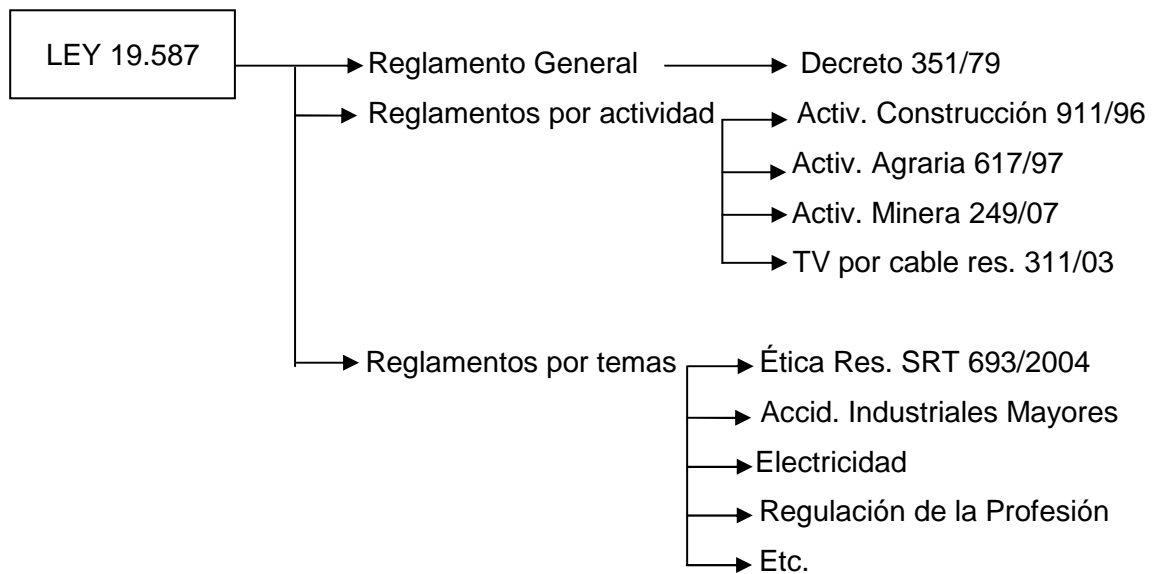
LEY 19.587

Reglamento General

Decreto 351/79

Reglamentos por actividad

Activ. Construcción 911/96

Activ. Agraria 617/97

Activ. Minera 249/07

TV por cable res. 311/03

Reglamentos por temas

Ética Res. SRT 693/2004

Accid. Industriales Mayores

Electricidad

Regulación de la Profesión

Etc.